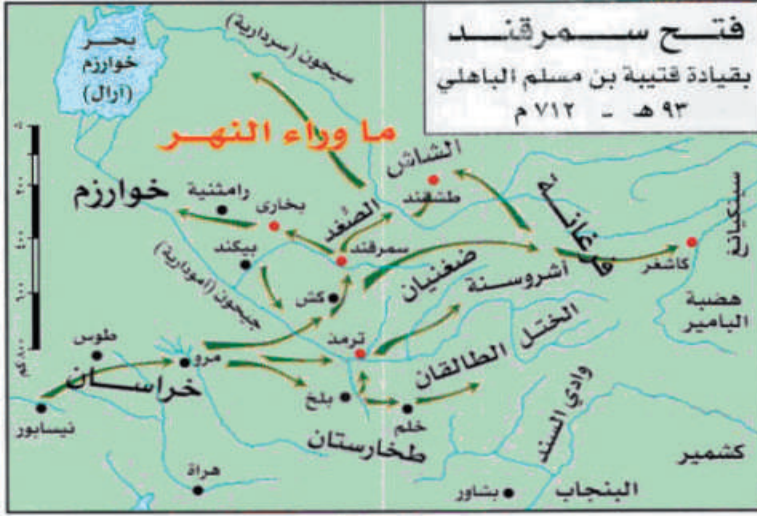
فتح سمرقند
بقيادة قتيبة بن مسلم الباهلي
٩٣ هـ - ٧١٢ م

بحر خوارزم (آرال)

سيحون (سرداريا)

ما وراء النهر

الشاش
طشقند

فرغانة

سنكيانج

كاشغر

هضبة البامير

خوارزم

رامثنية

بخارى

الصغد

سمرقند

بيكند

جيحون (أموداريا)

كش

ضغنيان

أشروسنة

الختل

ترمذ

الطالقان

طوس

مرو

خراسان

بلخ

خلم

نيسابور

طخارستان

وادي السند

هراة

كشمير

البنجاب

بشاور

٠
٢٠٠
٤٠٠
٦٠٠
٨٠٠